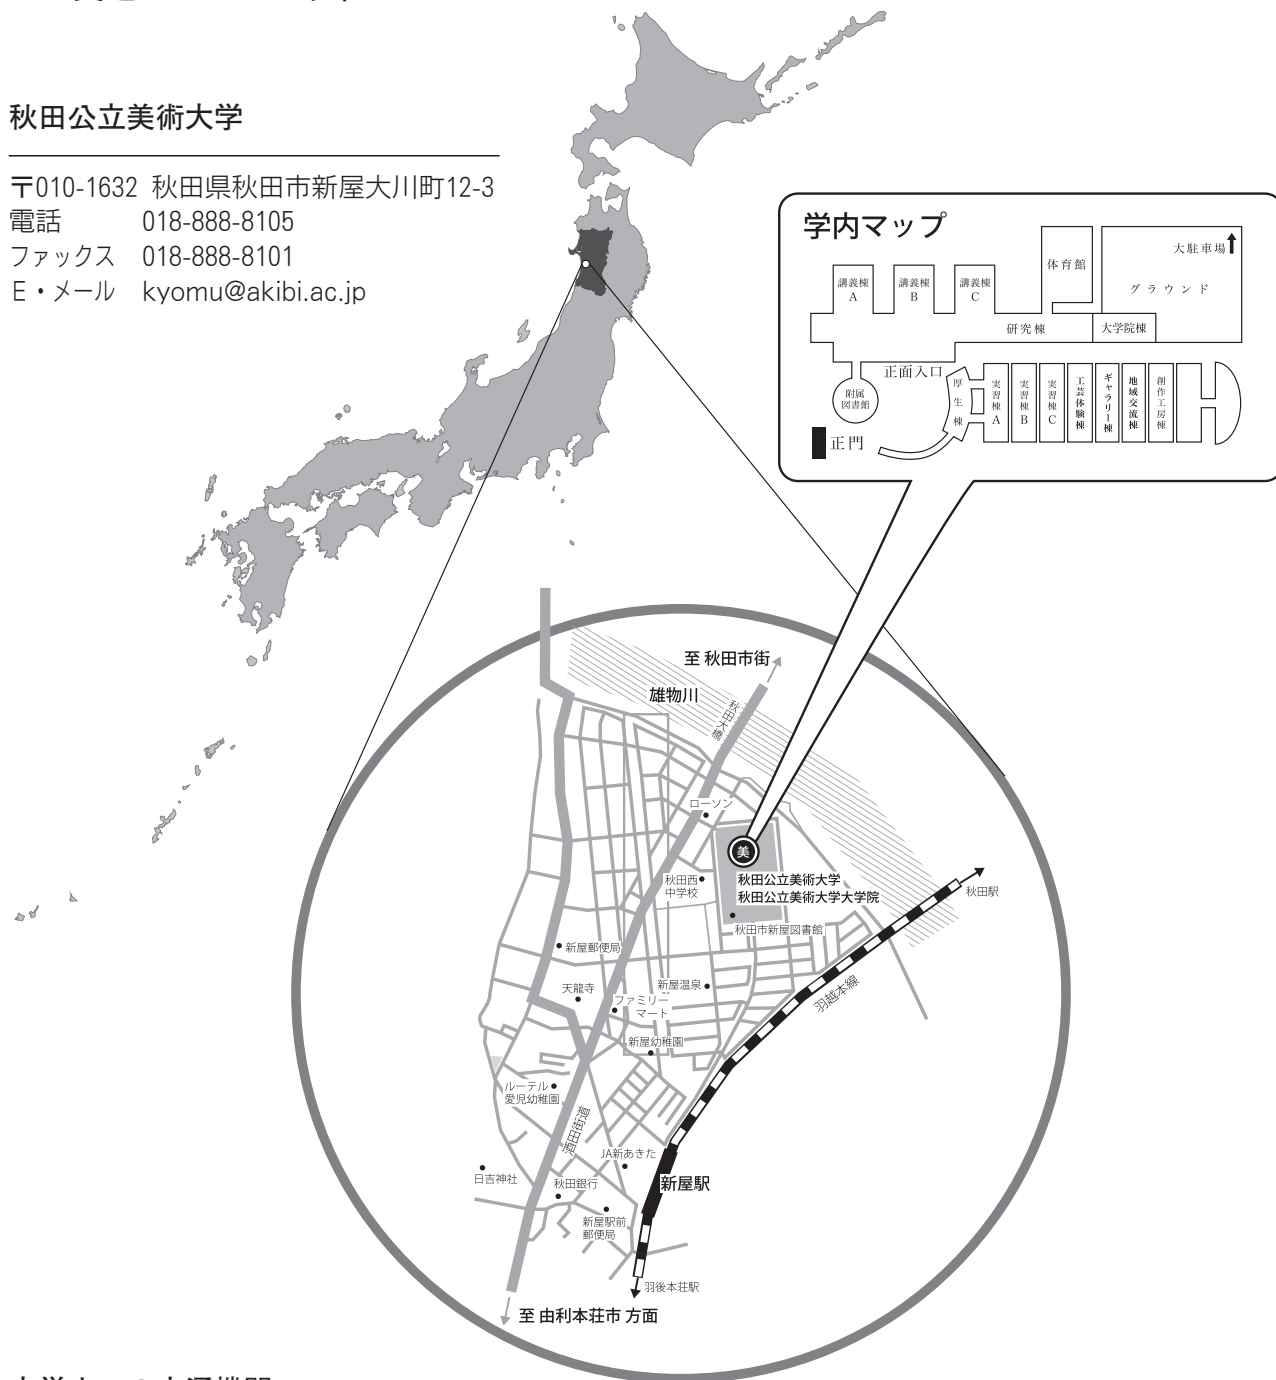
秋田公立美術大学

〒010-1632 秋田県秋田市新屋大川町12-3
電話 018-888-8105
ファックス 018-888-8101
E・メール kyomu@akibi.ac.jp

学内マップ

大駐車場
体育館
グラウンド
講義棟 A
講義棟 B
講義棟 C
研究棟
大学院棟
正面入口
附属図書館
厚生棟
実習棟 A
実習棟 B
実習棟 C
工芸体験棟
ギャラリー棟
地域交流棟
創作工房棟
正門

至 秋田市街
雄物川
秋田大橋
ローソン
美
秋田公立美術大学
秋田公立美術大学大学院
秋田西中学校
秋田市新屋図書館
秋田駅
新屋郵便局
天龍寺
ファミリーマート
新屋温泉
羽越本線
新屋幼稚園
ルーテル愛児幼稚園
酒田街道
JA新あきた
日吉神社
秋田銀行
新屋駅
新屋駅前郵便局
羽後本荘駅
至 由利本荘市 方面